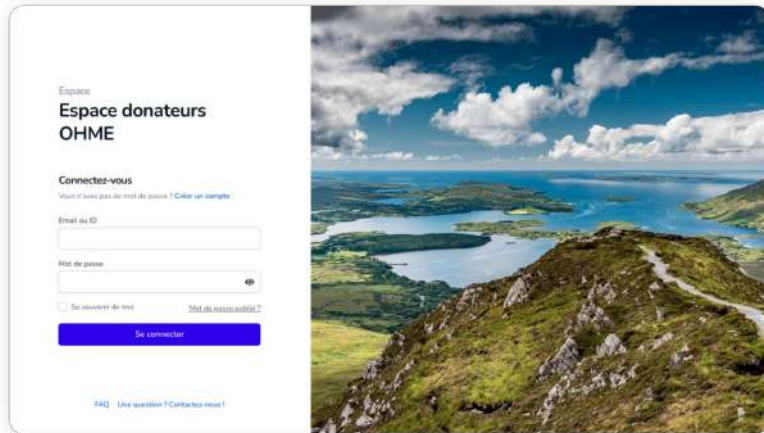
Espace

Espace donateurs OHME

Connectez-vous

Vous n'avez pas de mot de passe ? Créer un compte

Email ou ID

Mot de passe

Se souvenir de moi

Mot de passe oublié ?

Se connecter

FAQ Une question ? Contactez-nous !